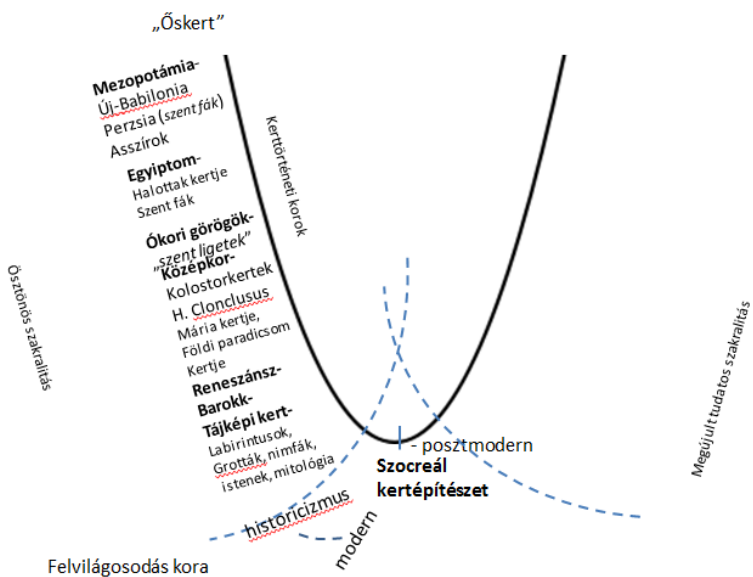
„Őskert"

Mezopotámia-
Új-Babilonia
Perzsia (szent fák)
Asszírok

Egyiptom-
Halottak kertje
Szent fák

Ókori görögök-
„szent ligetek"

Középkor-
Kolostorkertek
H. Clonclusus
Mária kertje,
Földi paradicsom
Kertje

Reneszánsz-
Barokk-
Tájképi kert-
Labirintusok,
Grották, nimfák,
istenek, mitológia

Kerttörténeti korok

Ösztönös szakralitás

Megújult tudatos szakralitás

- posztmodern

Szocreál
kertépítészet

historicizmus

modern

Felvilágosodás kora